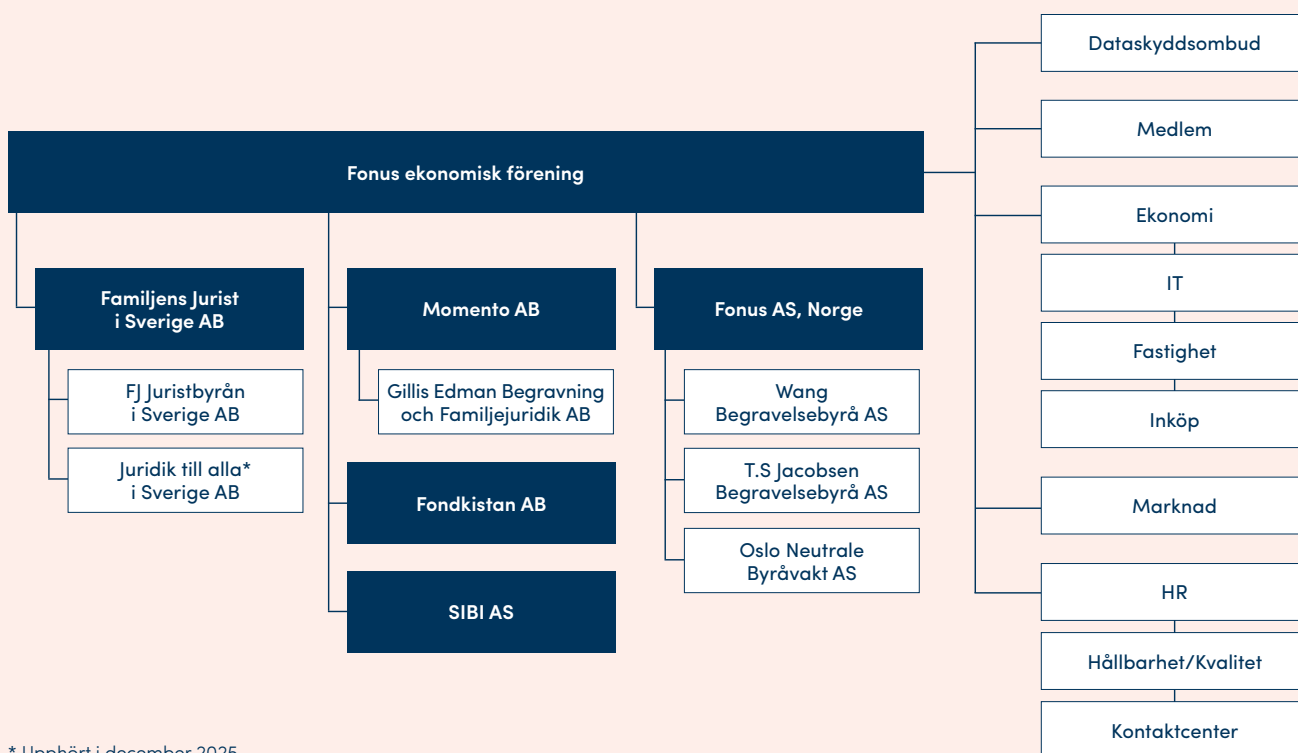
Fonus ekonomisk förening

Familjens Jurist i Sverige AB

FJ Juristbyrån i Sverige AB

Juridik till alla* i Sverige AB

Momento AB

Gillis Edman Begravning och Familjejuridik AB

Fondkistan AB

SIBI AS

Fonus AS, Norge

Wang Begravelsebyrå AS

T.S Jacobsen Begravelsebyrå AS

Oslo Neutrale Byråvakt AS

Dataskyddsombud

Medlem

Ekonomi

IT

Fastighet

Inköp

Marknad

HR

Hållbarhet/Kvalitet

Kontaktcenter

* Upphört i december 2025